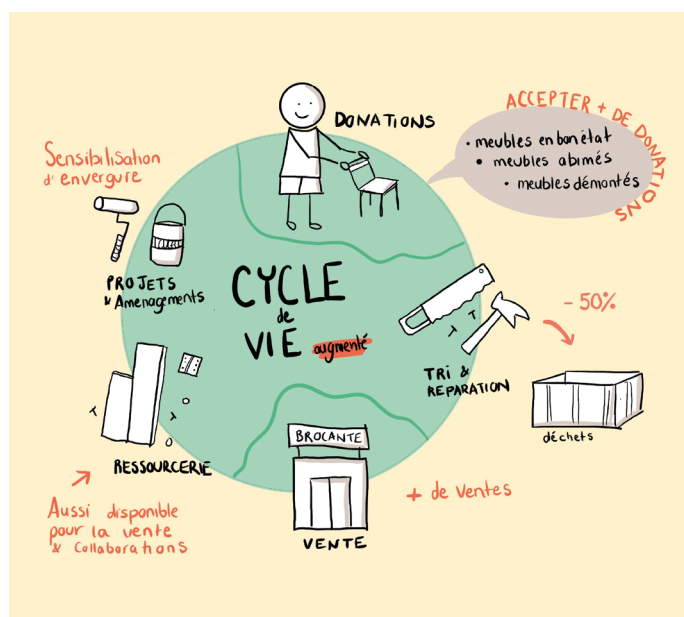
DONATIONS

ACCEPTER + DE DONATIONS

• meubles en bon état
• meubles abimés
• meubles démontés

Sensibilisation d'envergure

PROJETS & Amenagements

CYCLE de VIE augmenté

- 50%

TRI & REPARATION

déchets

RESSOURCERIE

BROCANTE

VENTE

+ de Ventes

Aussi disponible pour la vente & Collaborations